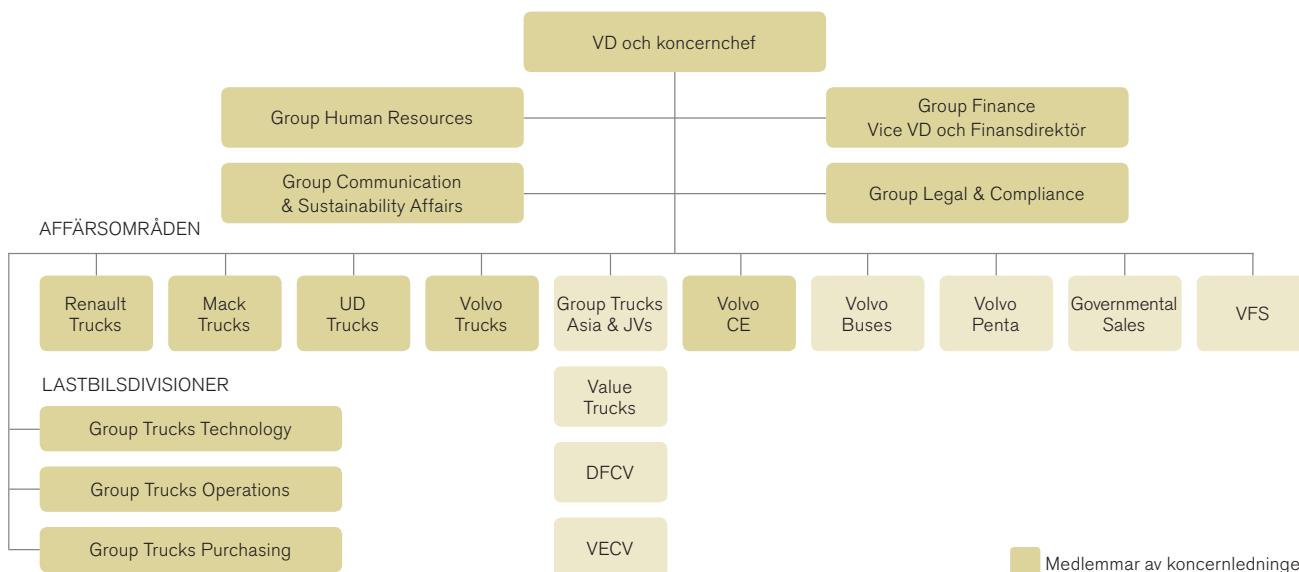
VD och koncernchef

Group Human Resources

Group Finance
Vice VD och Finansdirektör

Group Communication
& Sustainability Affairs

Group Legal & Compliance

AFFÄRSOMRÅDEN

Renault Trucks

Mack Trucks

UD Trucks

Volvo Trucks

Group Trucks Asia & JVs

Volvo CE

Volvo Buses

Volvo Penta

Governmental Sales

VFS

LASTBILSDIVISIONER

Group Trucks Technology

Group Trucks Operations

Group Trucks Purchasing

Value Trucks

DFCV

VECV

Medlemmar av koncernledninge